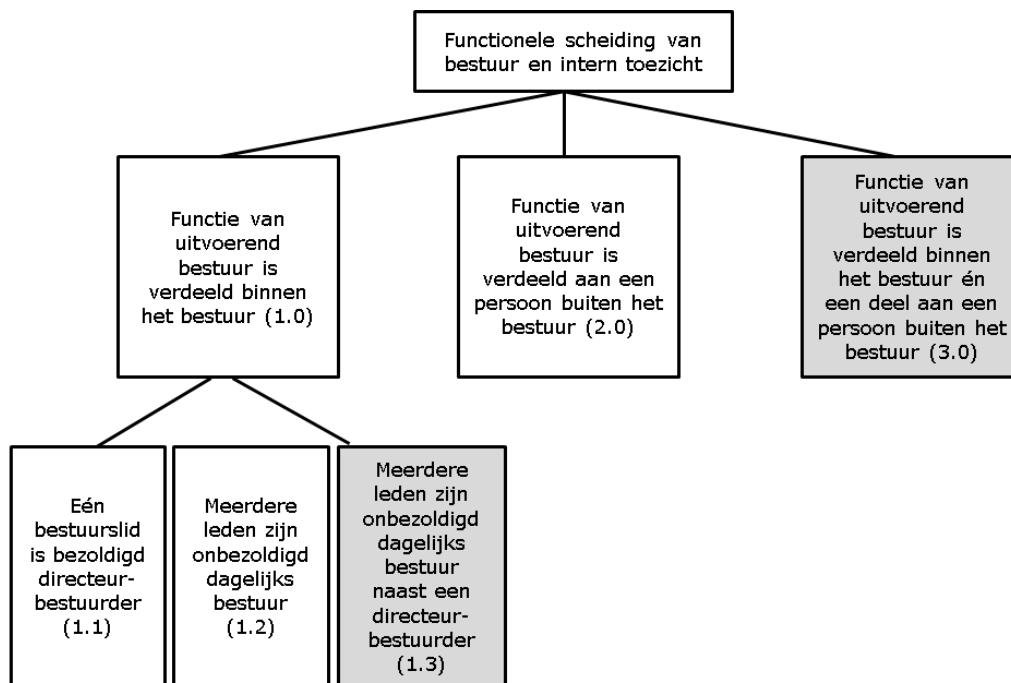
Functionele scheiding van bestuur en intern toezicht

Functie van uitvoerend bestuur is verdeeld binnen het bestuur (1.0)

Functie van uitvoerend bestuur is verdeeld aan een persoon buiten het bestuur (2.0)

Functie van uitvoerend bestuur is verdeeld binnen het bestuur én een deel aan een persoon buiten het bestuur (3.0)

Eén bestuurslid is bezoldigd directeur-bestuurder (1.1)

Meerdere leden zijn onbezoldigd dagelijks bestuur (1.2)

Meerdere leden zijn onbezoldigd dagelijks bestuur naast een directeur-bestuurder (1.3)